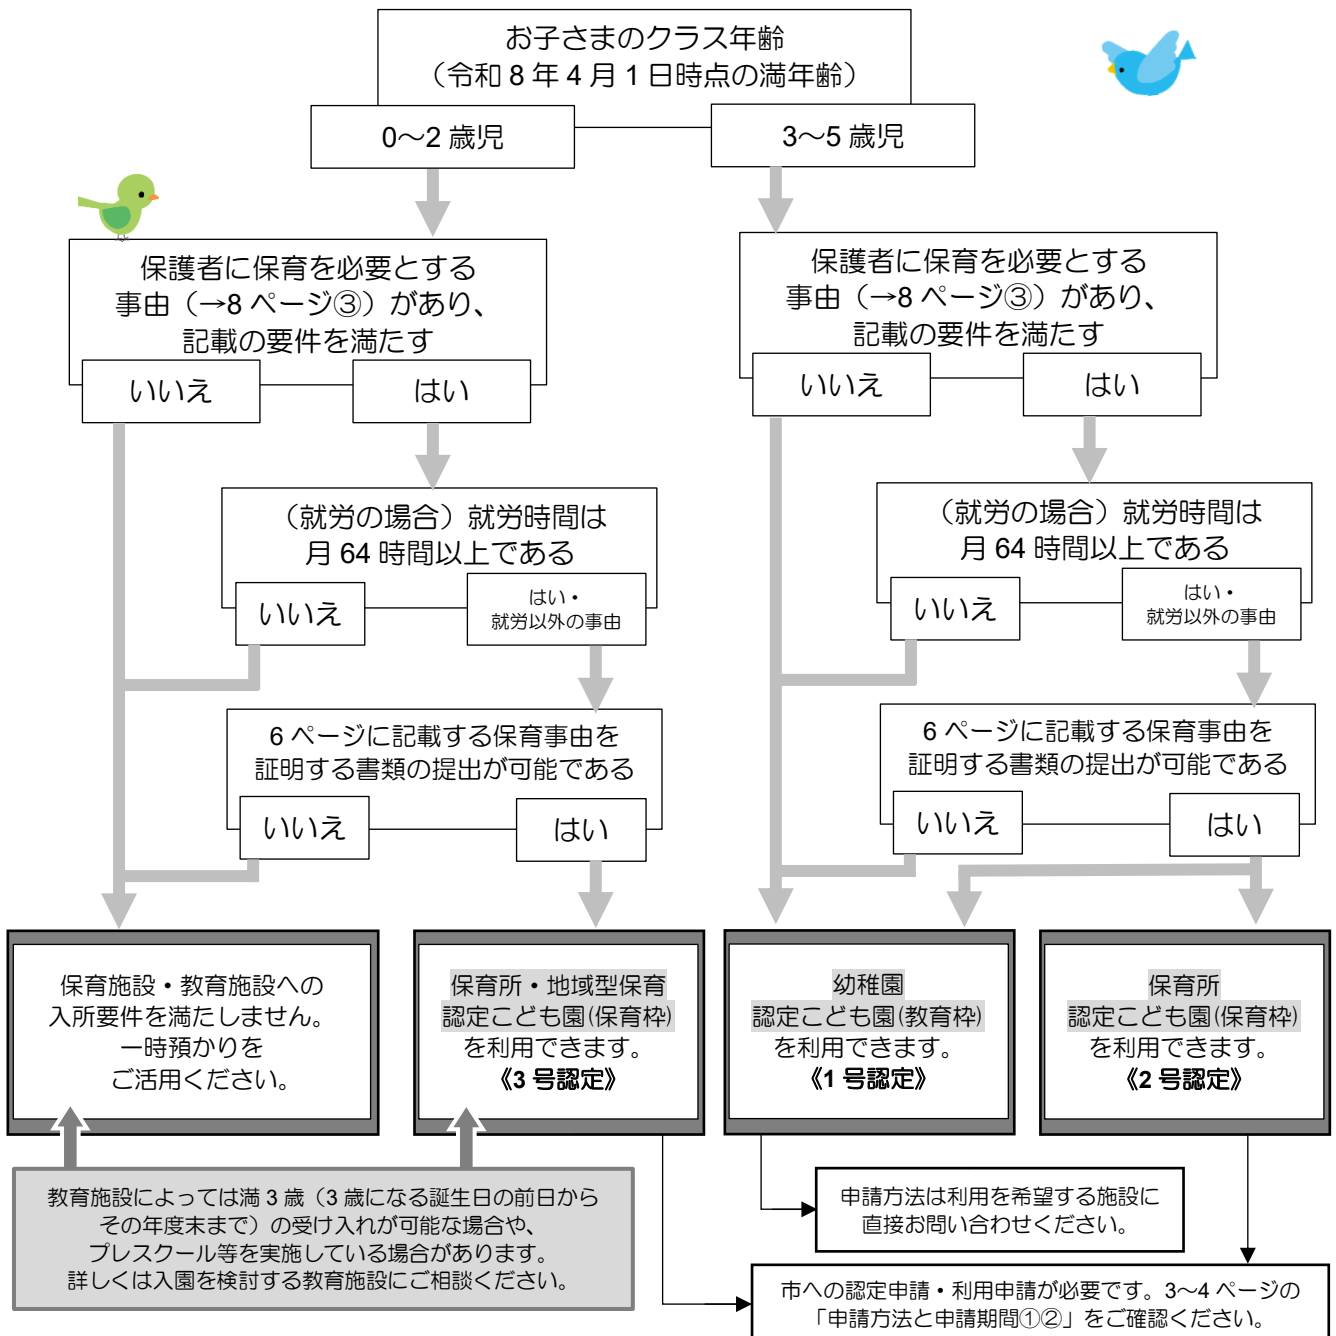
お子さまのクラス年齢
（令和 8 年 4 月 1 日時点の満年齢）

0〜2 歳児

3〜5 歳児

保護者に保育を必要とする事由（→8 ページ③）があり、記載の要件を満たす

いいえ

はい

保護者に保育を必要とする事由（→8 ページ③）があり、記載の要件を満たす

いいえ

はい

（就労の場合）就労時間は月 64 時間以上である

いいえ

はい・就労以外の事由

（就労の場合）就労時間は月 64 時間以上である

いいえ

はい・就労以外の事由

6 ページに記載する保育事由を証明する書類の提出が可能である

いいえ

はい

6 ページに記載する保育事由を証明する書類の提出が可能である

いいえ

はい

保育施設・教育施設への入所要件を満たしません。一時預かりをご活用ください。

保育所・地域型保育
認定こども園(保育枠)
を利用できます。
《3 号認定》

幼稚園
認定こども園(教育枠)
を利用できます。
《1 号認定》

保育所
認定こども園(保育枠)
を利用できます。
《2 号認定》

教育施設によっては満 3 歳（3 歳になる誕生日の前日からその年度末まで）の受け入れが可能な場合や、プレスクール等を実施している場合があります。詳しくは入園を検討する教育施設にご相談ください。

申請方法は利用を希望する施設に直接お問い合わせください。

市への認定申請・利用申請が必要です。3〜4 ページの「申請方法と申請期間①②」をご確認ください。